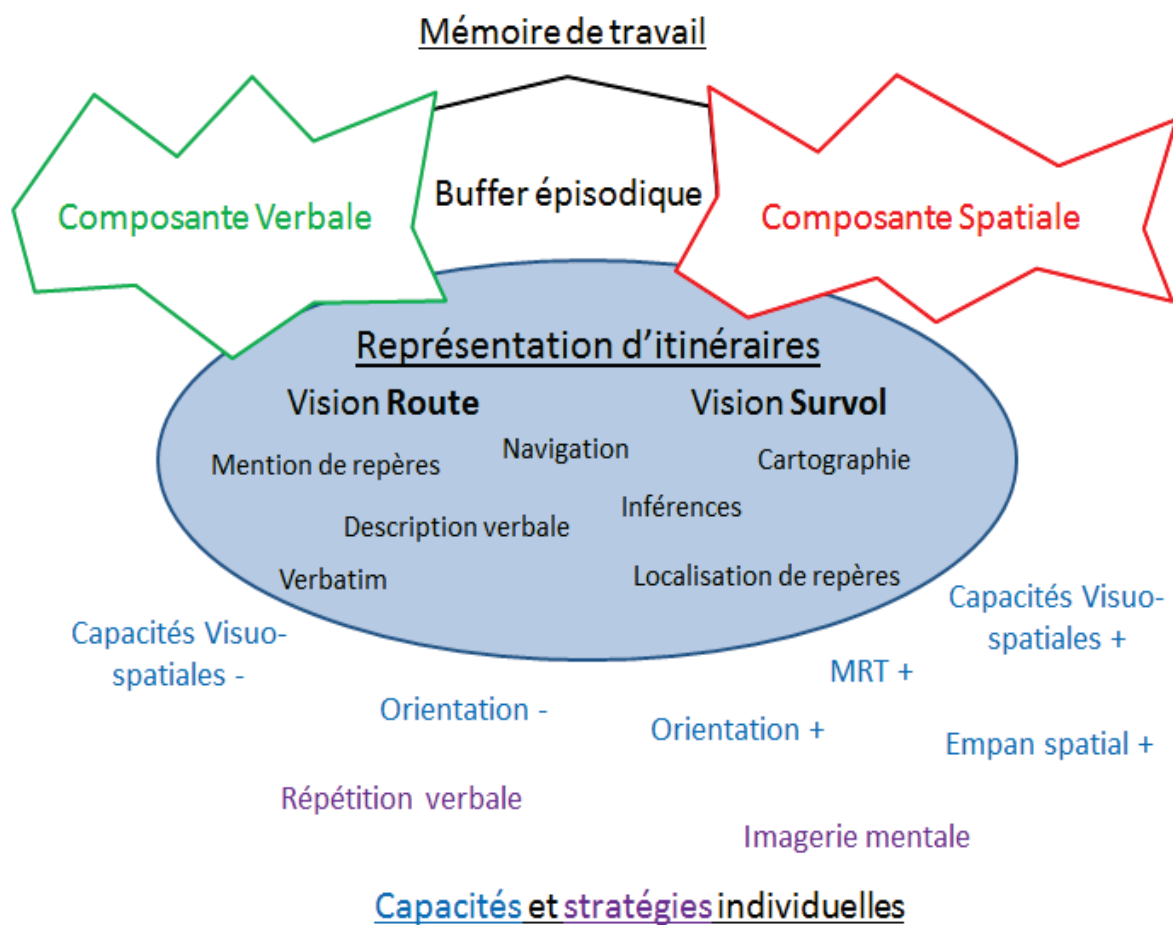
Mémoire de travail

Composante Verbale

Buffer épisodique

Composante Spatiale

Représentation d'itinéraires

Vision **Route**

Vision **Survol**

Navigation

Mention de repères

Cartographie

Inférences

Description verbale

Verbatim

Localisation de repères

Capacités Visuo-spatiales +

Capacités Visuo-spatiales -

MRT +

Orientation -

Orientation +

Empan spatial +

Répétition verbale

Imagerie mentale

Capacités et stratégies individuelles